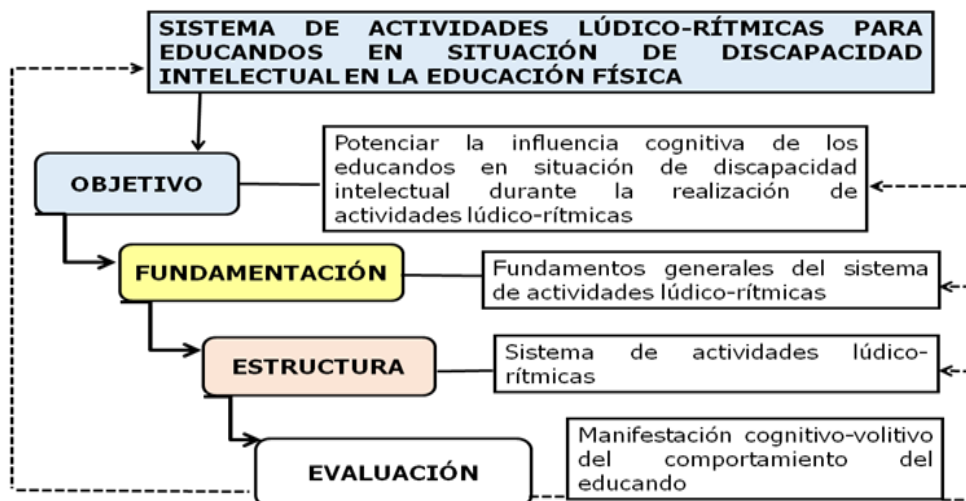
SISTEMA DE ACTIVIDADES LÚDICO-RÍTMICAS PARA EDUCANDOS EN SITUACIÓN DE DISCAPACIDAD INTELECTUAL EN LA EDUCACIÓN FÍSICA

OBJETIVO

Potenciar la influencia cognitiva de los educandos en situación de discapacidad intelectual durante la realización de actividades lúdico-rítmicas

FUNDAMENTACIÓN

Fundamentos generales del sistema de actividades lúdico-rítmicas

ESTRUCTURA

Sistema de actividades lúdico-rítmicas

EVALUACIÓN

Manifestación cognitivo-volitivo del comportamiento del educando